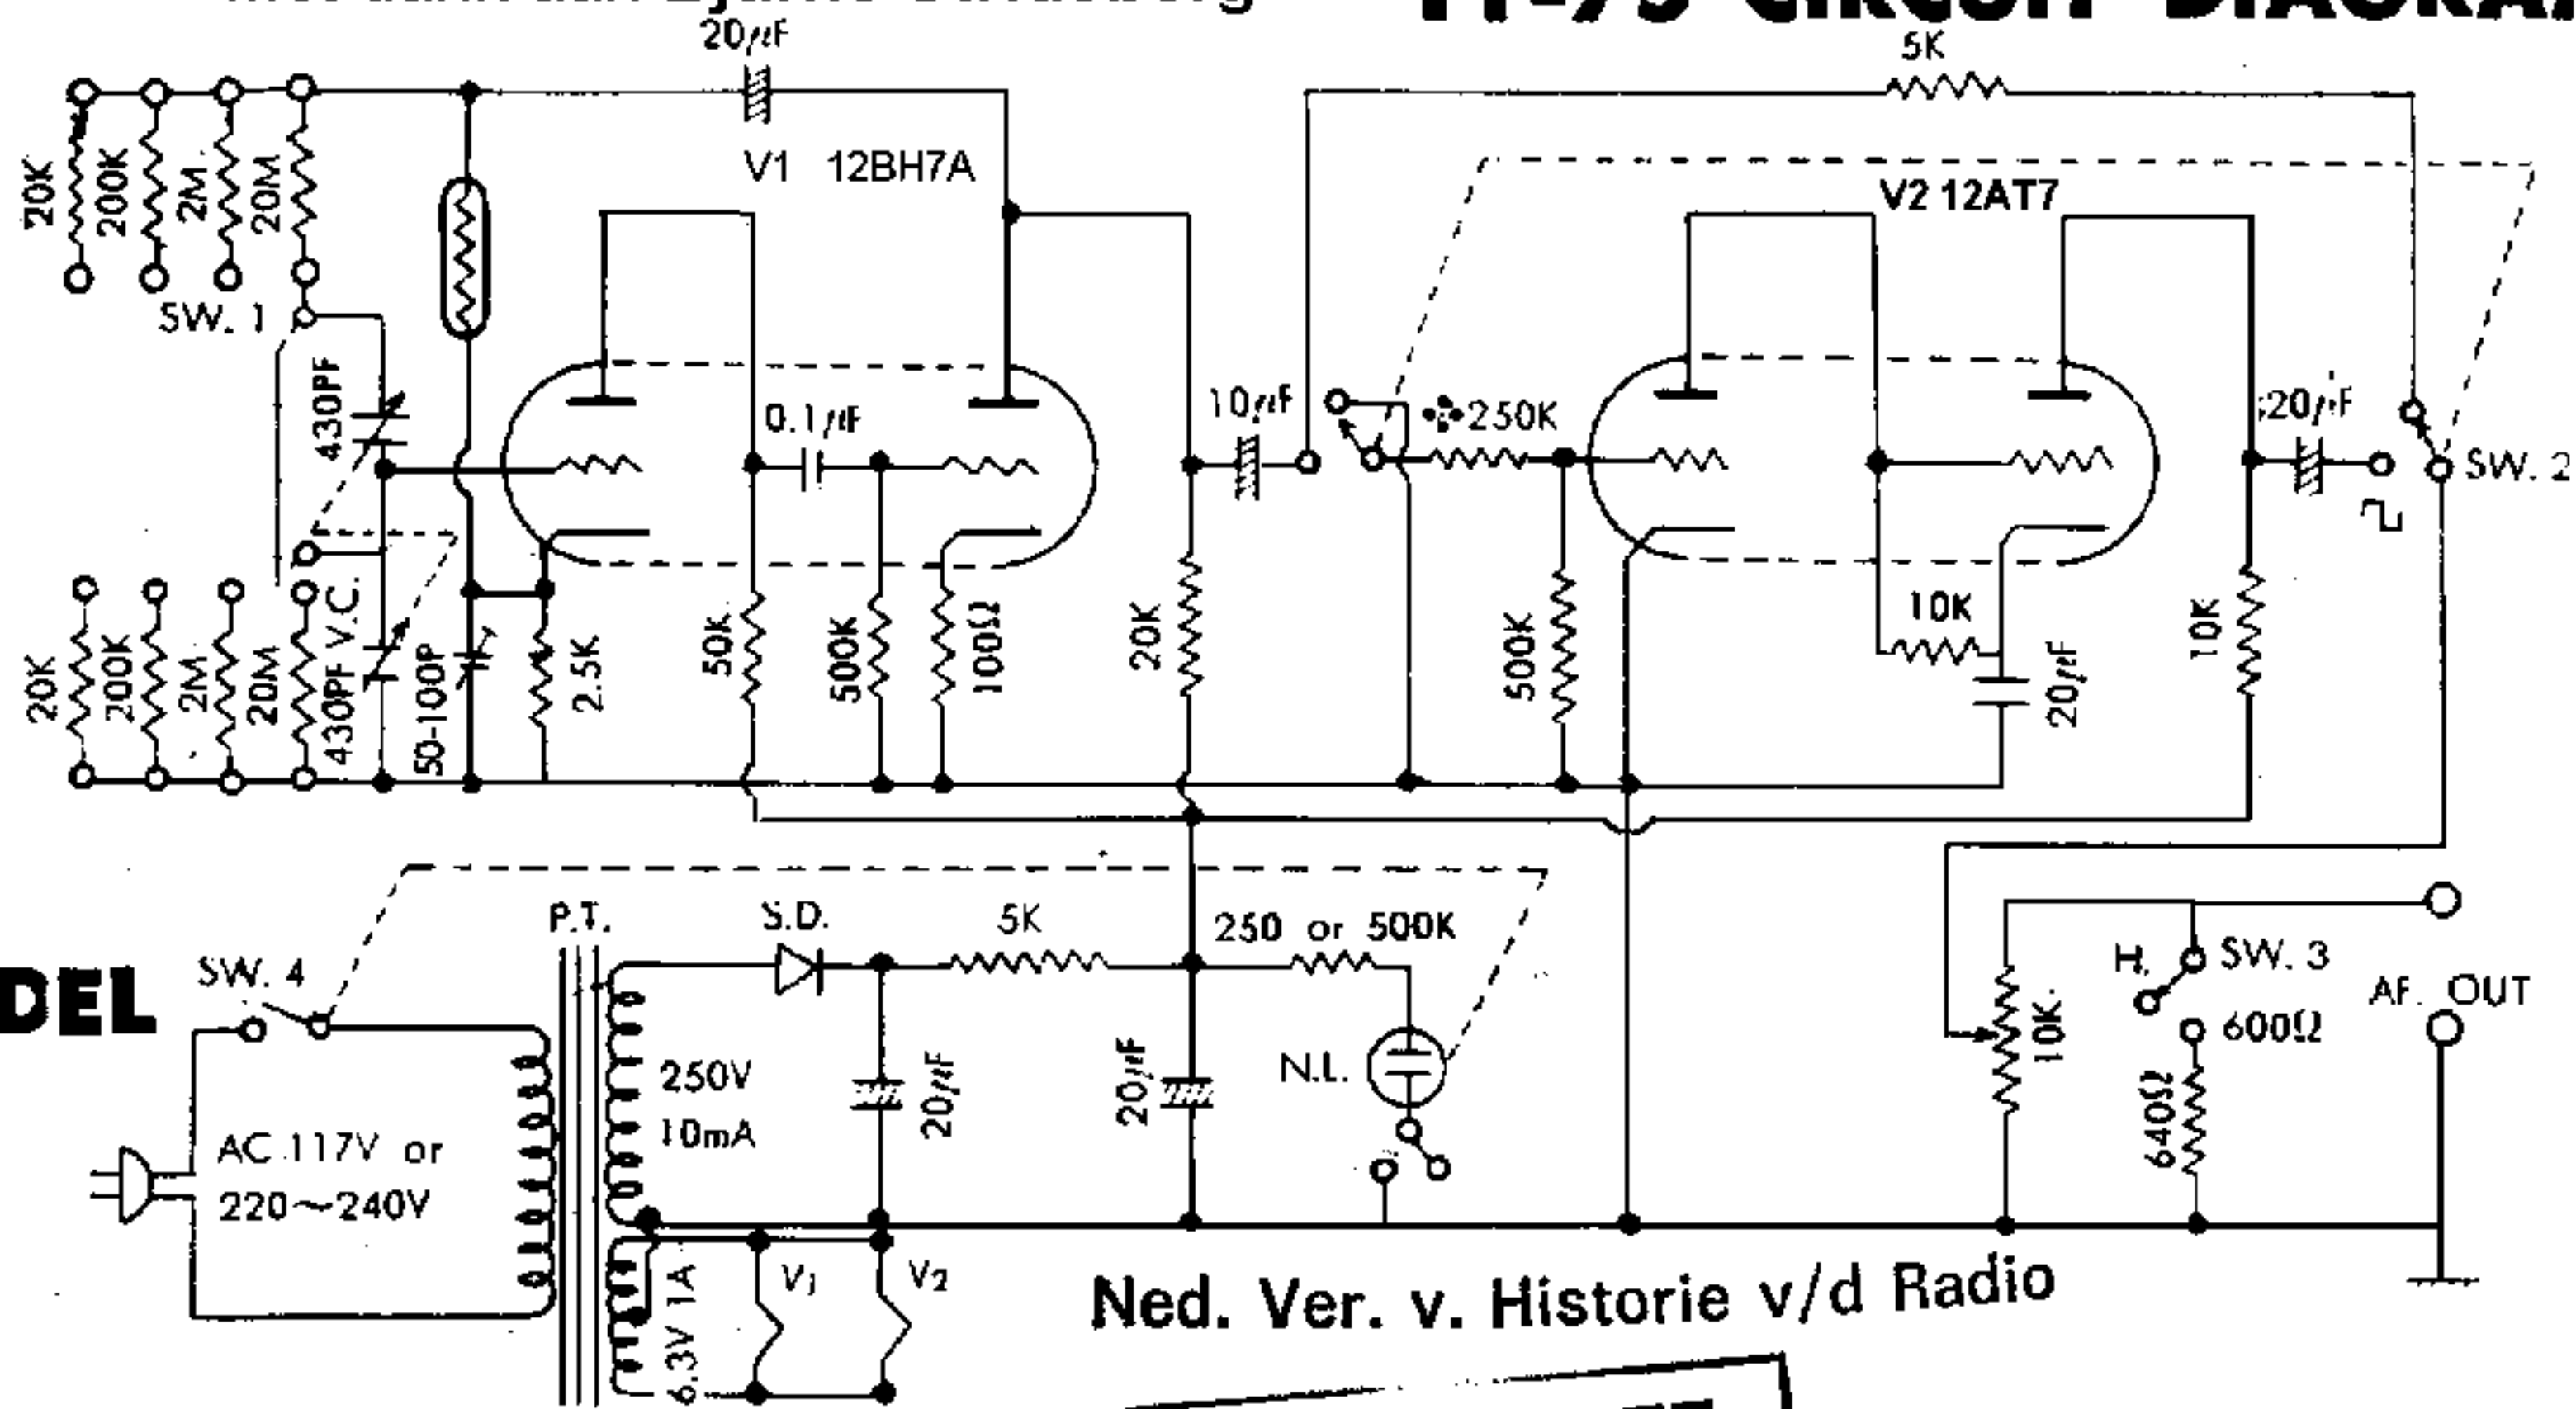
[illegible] CIRCUIT DIAGRA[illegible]

20μF
5K
20K
200K
2M
20M
SW. 1
V1 12BH7A
V2 12AT7
430PF
0.1μF
10μF
250K
20μF
SW. 2
V.C.
20K
200K
2M
20M
430PF
50-100P
2.5K
50K
500K
100Ω
20K
500K
10K
20μF
10K
P.T.
S.D.
5K
250 or 500K
DEL
SW. 4
H.
SW. 3
600Ω
AF. OUT
10K
250V
10mA
20μF
20μF
N.L.
640Ω
AC 117V or
220~240V
6.3V 1A
V1
V2
Ned. Ver. v. Historie v/d Radio